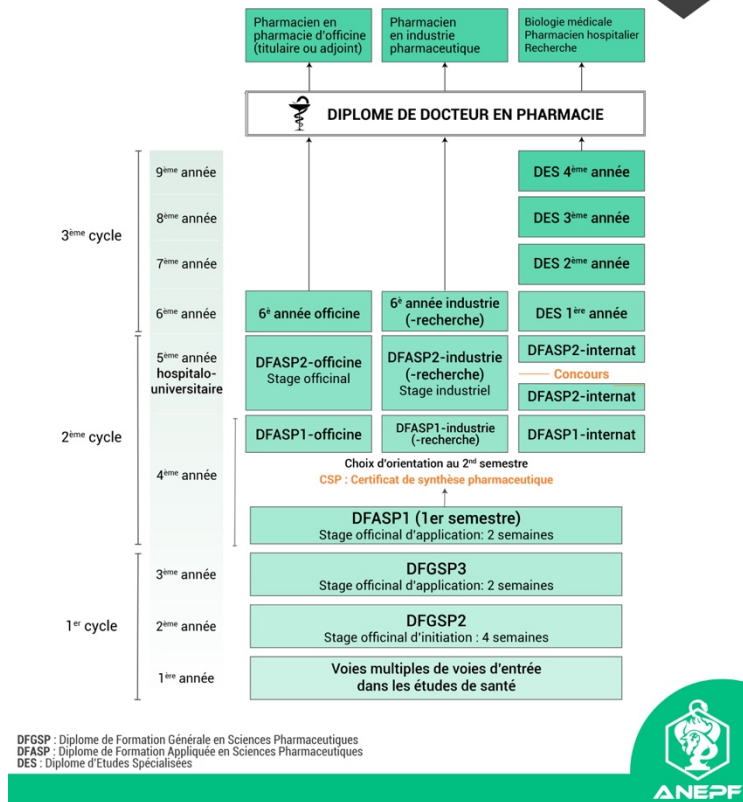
Pharmacien en pharmacie d'officine (titulaire ou adjoint)

Pharmacien en industrie pharmaceutique

Biologie médicale
Pharmacien hospitalier
Recherche

DIPLOME DE DOCTEUR EN PHARMACIE

3$^{ème}$ cycle

9$^{ème}$ année

DES 4$^{ème}$ année

8$^{ème}$ année

DES 3$^{ème}$ année

7$^{ème}$ année

DES 2$^{ème}$ année

6$^{ème}$ année

6$^{e}$ année officine

6$^{e}$ année industrie (-recherche)

DES 1$^{ère}$ année

2$^{ème}$ cycle

5$^{ème}$ année hospitalo-universitaire

DFASP2-officine
Stage officinal

DFASP2-industrie (-recherche)
Stage industriel

DFASP2-internat

Concours

DFASP2-internat

4$^{ème}$ année

DFASP1-officine

DFASP1-industrie (-recherche)

DFASP1-internat

Choix d'orientation au 2$^{nd}$ semestre

CSP : Certificat de synthèse pharmaceutique

DFASP1 (1er semestre)
Stage officinal d'application: 2 semaines

1$^{er}$ cycle

3$^{ème}$ année

DFGSP3
Stage officinal d'application: 2 semaines

2$^{ème}$ année

DFGSP2
Stage officinal d'initiation : 4 semaines

1$^{ère}$ année

Voies multiples de voies d'entrée dans les études de santé

DFGSP : Diplome de Formation Générale en Sciences Pharmaceutiques
DFASP : Diplome de Formation Appliquée en Sciences Pharmaceutiques
DES : Diplome d'Etudes Spécialisées

ANEPF